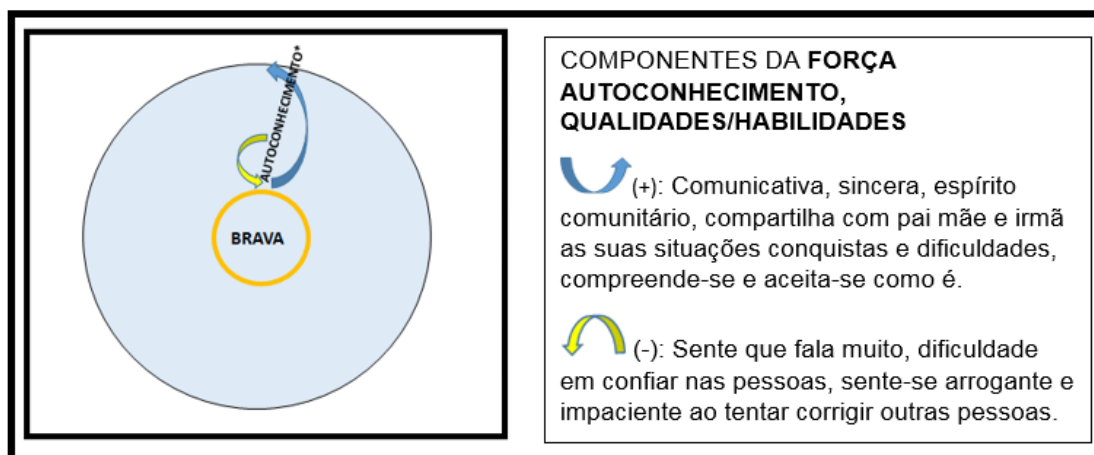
AUTOCONHECIMENTO*

AUTOCONHECIMENTO

BRAVA

COMPONENTES DA **FORÇA AUTOCONHECIMENTO, QUALIDADES/HABILIDADES**

(+): Comunicativa, sincera, espírito comunitário, compartilha com pai mãe e irmã as suas situações conquistas e dificuldades, compreende-se e aceita-se como é.

(-): Sente que fala muito, dificuldade em confiar nas pessoas, sente-se arrogante e impaciente ao tentar corrigir outras pessoas.